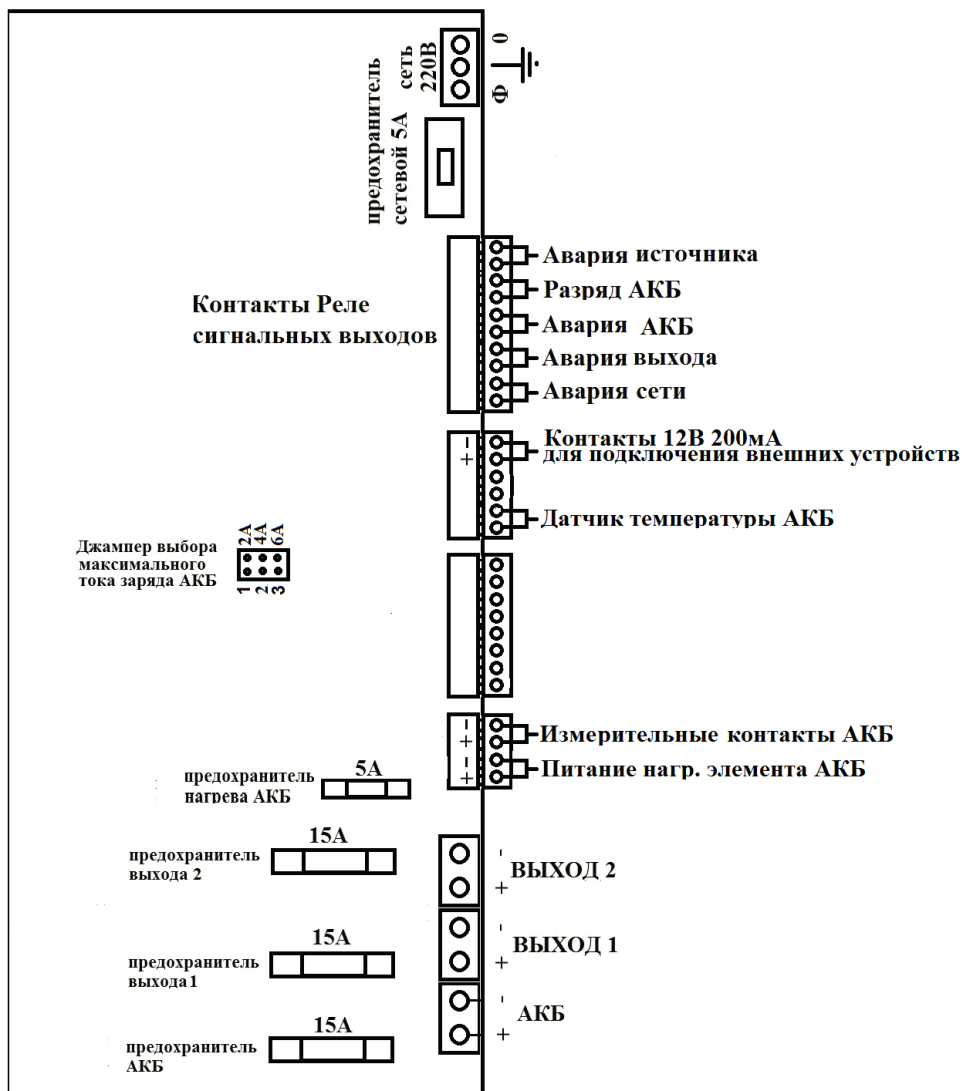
сеть 220В

0

Ф

предохранитель сетевой 5А

Авария источника

Разряд АКБ

Контакты Реле сигнальных выходов

Авария АКБ

Авария выхода

Авария сети

-
+

Контакты 12В 200мА для подключения внешних устройств

Датчик температуры АКБ

Джампер выбора максимального тока заряда АКБ

2А 4А 6А

1 2 3

-
+
-
+

Измерительные контакты АКБ

Питание нагр. элемента АКБ

предохранитель нагрева АКБ

5А

15А

предохранитель выхода 2

-
+

ВЫХОД 2

15А

предохранитель выхода 1

-
+

ВЫХОД 1

15А

предохранитель АКБ

-
+

АКБ